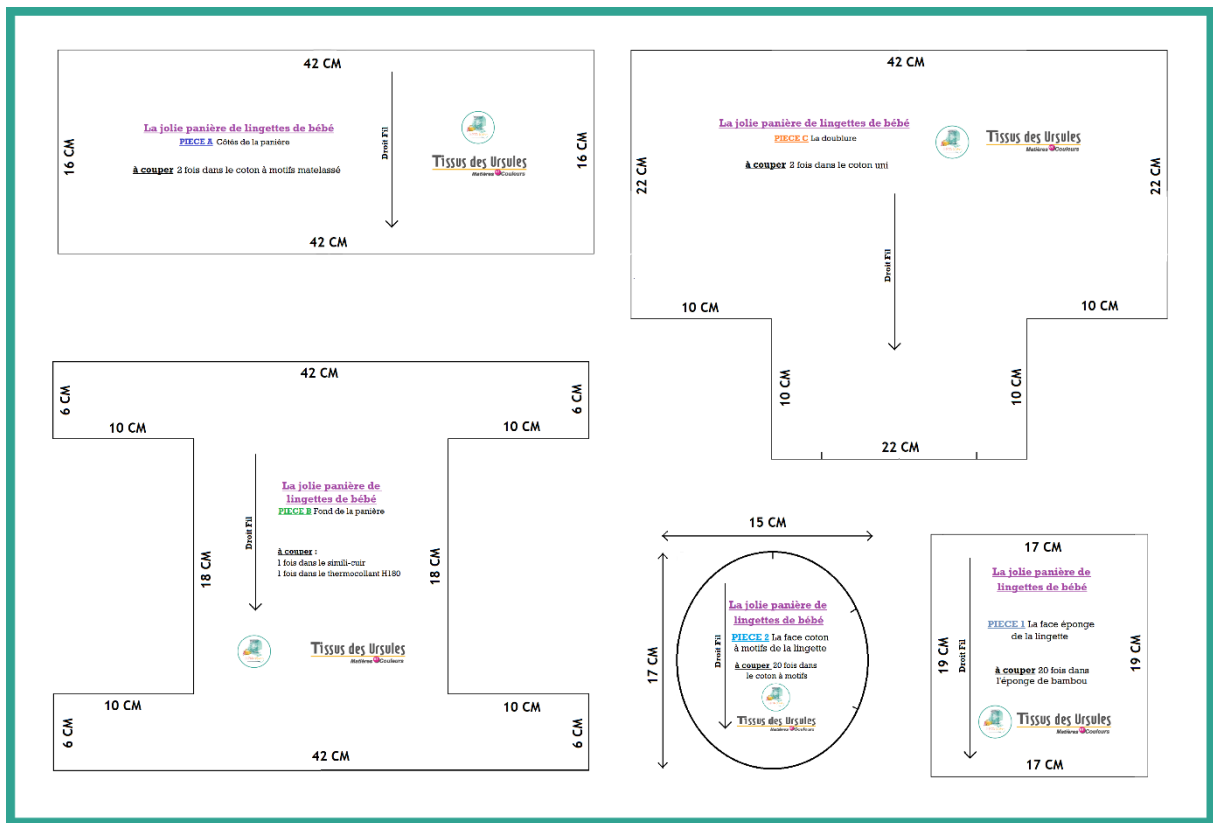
42 CM

16 CM

La jolie panière de lingettes de bébé
PIECE A Côtés de la panière

à couper 2 fois dans le coton à motifs matelassé

Droit Fil

Tissus des Ursules
Matières Couleurs

16 CM

42 CM

42 CM

La jolie panière de lingettes de bébé
PIECE C La doublure

à couper 2 fois dans le coton uni

Tissus des Ursules
Matières Couleurs

22 CM

22 CM

Droit Fil

10 CM

10 CM

10 CM

10 CM

22 CM

42 CM

6 CM

6 CM

10 CM

10 CM

La jolie panière de lingettes de bébé
PIECE B Fond de la panière

Droit Fil

à couper :
1 fois dans le simili-cuir
1 fois dans le thermocollant H180

18 CM

18 CM

Tissus des Ursules
Matières Couleurs

10 CM

10 CM

6 CM

6 CM

42 CM

15 CM

17 CM

La jolie panière de lingettes de bébé
PIECE 2 La face coton à motifs de la lingette

Droit Fil

à couper 20 fois dans le coton à motifs

Tissus des Ursules
Matières Couleurs

17 CM

La jolie panière de lingettes de bébé

PIECE 1 La face éponge de la lingette

19 CM

Droit Fil

à couper 20 fois dans l'éponge de bambou

19 CM

Tissus des Ursules
Matières Couleurs

17 CM